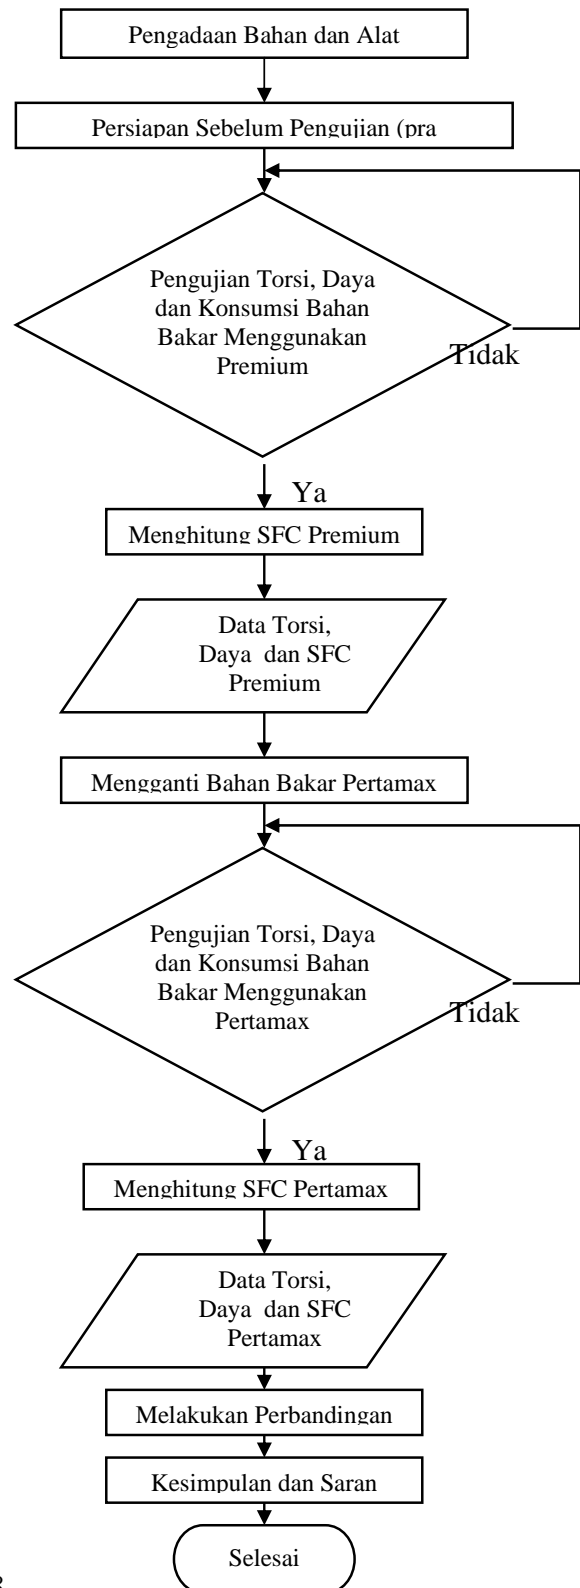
Pengadaan Bahan dan Alat

Persiapan Sebelum Pengujian (pra

Pengujian Torsi, Daya dan Konsumsi Bahan Bakar Menggunakan Premium

Tidak

Ya

Menghitung SFC Premium

Data Torsi, Daya dan SFC Premium

Mengganti Bahan Bakar Pertamax

Pengujian Torsi, Daya dan Konsumsi Bahan Bakar Menggunakan Pertamax

Tidak

Ya

Menghitung SFC Pertamax

Data Torsi, Daya dan SFC Pertamax

Melakukan Perbandingan

Kesimpulan dan Saran

Selesai